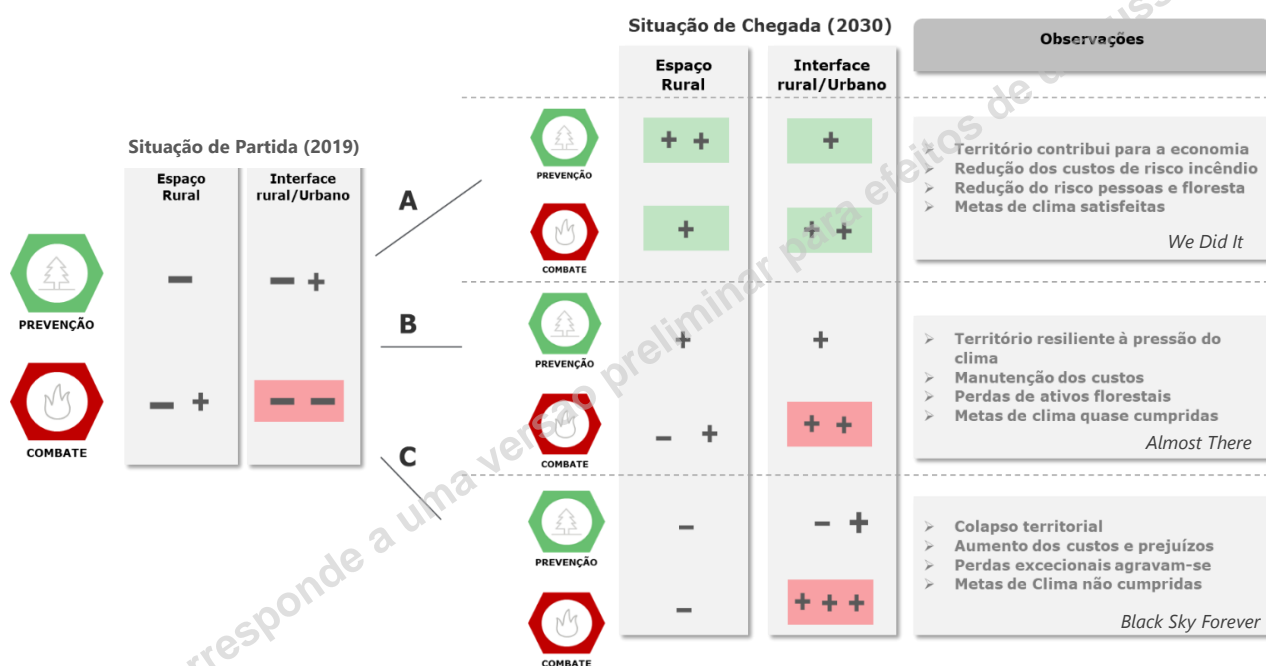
Situação de Chegada (2030)

Observações

Espaço Rural

Interface rural/Urbano

Situação de Partida (2019)

Espaço Rural

Interface rural/Urbano

PREVENÇÃO

−

− +

COMBATE

− +

− −

A

PREVENÇÃO

+ +

+

COMBATE

+

+ +

➢ Território contribui para a economia
➢ Redução dos custos de risco incêndio
➢ Redução do risco pessoas e floresta
➢ Metas de clima satisfeitas

We Did It

B

PREVENÇÃO

+

+

COMBATE

− +

+ +

➢ Território resiliente à pressão do clima
➢ Manutenção dos custos
➢ Perdas de ativos florestais
➢ Metas de clima quase cumpridas

Almost There

C

PREVENÇÃO

−

− +

COMBATE

−

+ + +

➢ Colapso territorial
➢ Aumento dos custos e prejuízos
➢ Perdas excecionais agravam-se
➢ Metas de Clima não cumpridas

Black Sky Forever

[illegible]rresponde a uma versão preliminar para efeitos de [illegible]